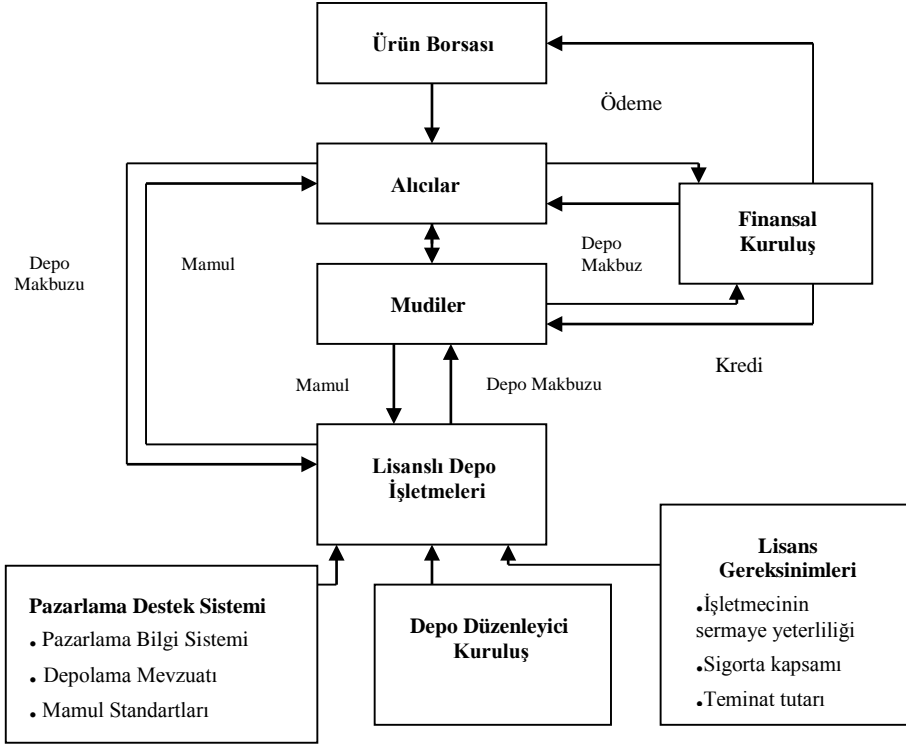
Ürün Borsası

Ödeme

Alıcılar

Finansal Kuruluş

Depo Makbuz

Depo Makbuzu

Mamul

Mudiler

Kredi

Mamul

Depo Makbuzu

Lisanslı Depo İşletmeleri

Lisans Gereksinimleri
• İşletmecinin sermaye yeterliliği
• Sigorta kapsamı
• Teminat tutarı

Pazarlama Destek Sistemi
• Pazarlama Bilgi Sistemi
• Depolama Mevzuatı
• Mamul Standartları

Depo Düzenleyici Kuruluş